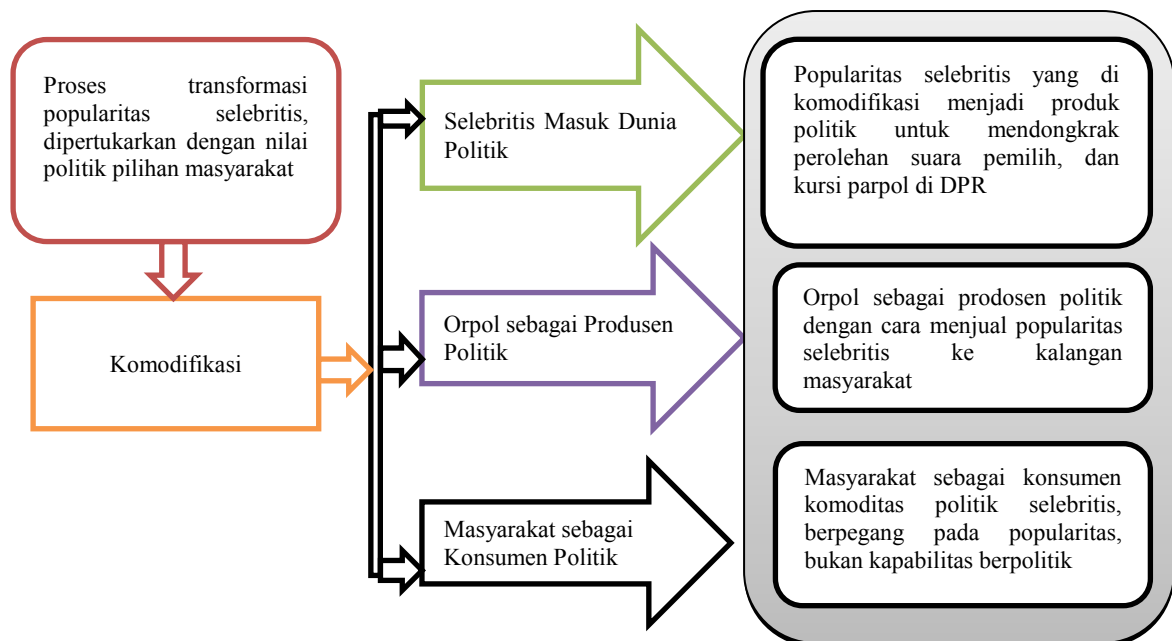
Proses transformasi popularitas selebritis, dipertukarkan dengan nilai politik pilihan masyarakat

Komodifikasi

Selebritis Masuk Dunia Politik

Orpol sebagai Produsen Politik

Masyarakat sebagai Konsumen Politik

Popularitas selebritis yang di komodifikasi menjadi produk politik untuk mendongkrak perolehan suara pemilih, dan kursi parpol di DPR

Orpol sebagai prodosen politik dengan cara menjual popularitas selebritis ke kalangan masyarakat

Masyarakat sebagai konsumen komoditas politik selebritis, berpegang pada popularitas, bukan kapabilitas berpolitik